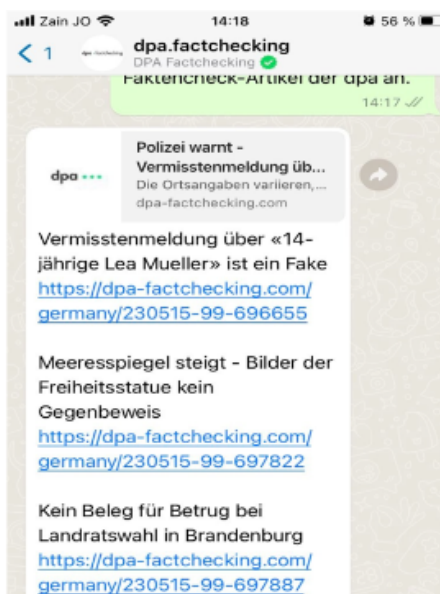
Zain JO 14:18 56 %

< 1 dpa factchecking dpa.factchecking
DPA Factchecking

Faktencheck-Artikel der dpa an.
14:17

dpa
Polizei warnt - Vermisstenmeldung üb...
Die Ortsangaben variieren,...
dpa-factchecking.com

Vermisstenmeldung über «14-jährige Lea Mueller» ist ein Fake
https://dpa-factchecking.com/germany/230515-99-696655

Meeresspiegel steigt - Bilder der Freiheitsstatue kein Gegenbeweis
https://dpa-factchecking.com/germany/230515-99-697822

Kein Beleg für Betrug bei Landratswahl in Brandenburg
https://dpa-factchecking.com/germany/230515-99-697887